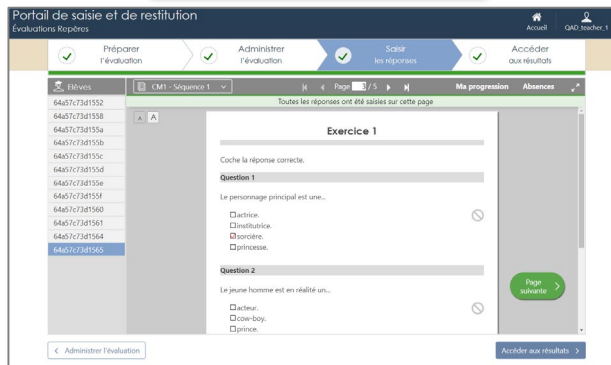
Portail de saisie et de restitution
Évaluations Repères

Accueil
QAD_teacher_1

Préparer l'évaluation
Administrer l'évaluation
Saisir les réponses
Accéder aux résultats

Élèves
64a57c73d1552
64a57c73d1558
64a57c73d155a
64a57c73d155b
64a57c73d155c
64a57c73d155d
64a57c73d155e
64a57c73d155f
64a57c73d1560
64a57c73d1561
64a57c73d1564
64a57c73d1565

CM1 - Séquence 1
Page 3 / 5
Ma progression
Absences

Toutes les réponses ont été saisies sur cette page

A A

Exercice 1

Coche la réponse correcte.

Question 1

Le personnage principal est une...

actrice.
institutrice.
sorcière.
princesse.

Question 2

Le jeune homme est en réalité un...

acteur.
cow-boy.
prince.

Page suivante

< Administrer l'évaluation
Accéder aux résultats >